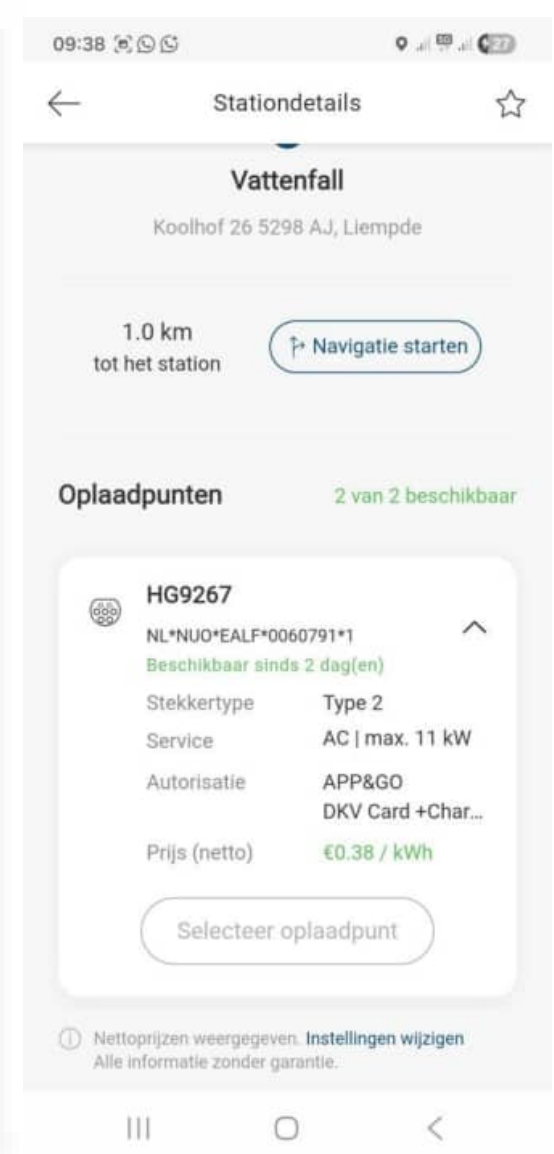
09:38

Stationdetails

Vattenfall

Koolhof 26 5298 AJ, Liempde

1.0 km
tot het station

Navigatie starten

Oplaadpunten

2 van 2 beschikbaar

HG9267

NL*NUO*EALF*0060791*1

Beschikbaar sinds 2 dag(en)

| | |
|---|---|
| Stekkertype | Type 2 |
| Service | AC \| max. 11 kW |
| Autorisatie | APP&GO<br>DKV Card +Char... |
| Prijs (netto) | €0.38 / kWh |

Selecteer oplaadpunt

Nettoprijzen weergegeven. Instellingen wijzigen
Alle informatie zonder garantie.